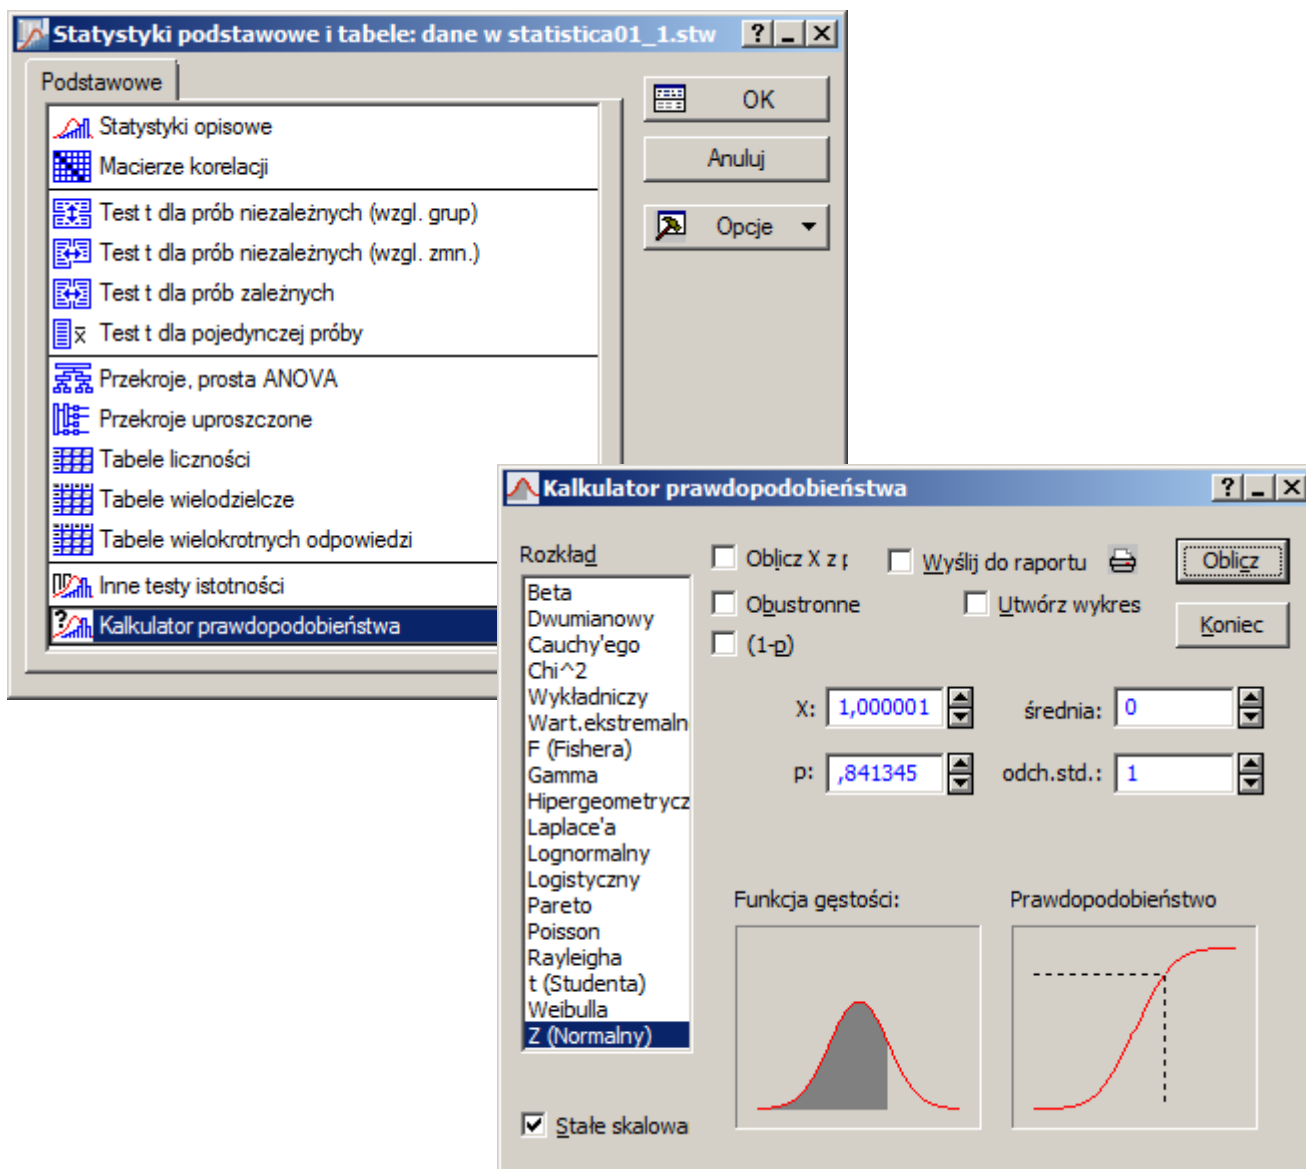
Statystyki podstawowe i tabele: dane w statistica01_1.stw

Podstawowe

Statystyki opisowe
Macierze korelacji
Test t dla prób niezależnych (wzgl. grup)
Test t dla prób niezależnych (wzgl. zmn.)
Test t dla prób zależnych
Test t dla pojedynczej próby
Przekroje, prosta ANOVA
Przekroje uproszczone
Tabele liczności
Tabele wielodzielcze
Tabele wielokrotnych odpowiedzi
Inne testy istotności
Kalkulator prawdopodobieństwa

OK
Anuluj
Opcje

Kalkulator prawdopodobieństwa

Rozkład
Beta
Dwumianowy
Cauchy'ego
Chi^2
Wykładniczy
Wart.ekstremaln
F (Fishera)
Gamma
Hipergeometrycz
Laplace'a
Lognormalny
Logistyczny
Pareto
Poisson
Rayleigha
t (Studenta)
Weibulla
Z (Normalny)

Oblicz X z p
Wyślij do raportu
Oblicz
Obustronne
Utwórz wykres
Koniec
(1-p)

X: 1,000001
średnia: 0
p: ,841345
odch.std.: 1

Funkcja gęstości:
Prawdopodobieństwo

Stałe skalowa